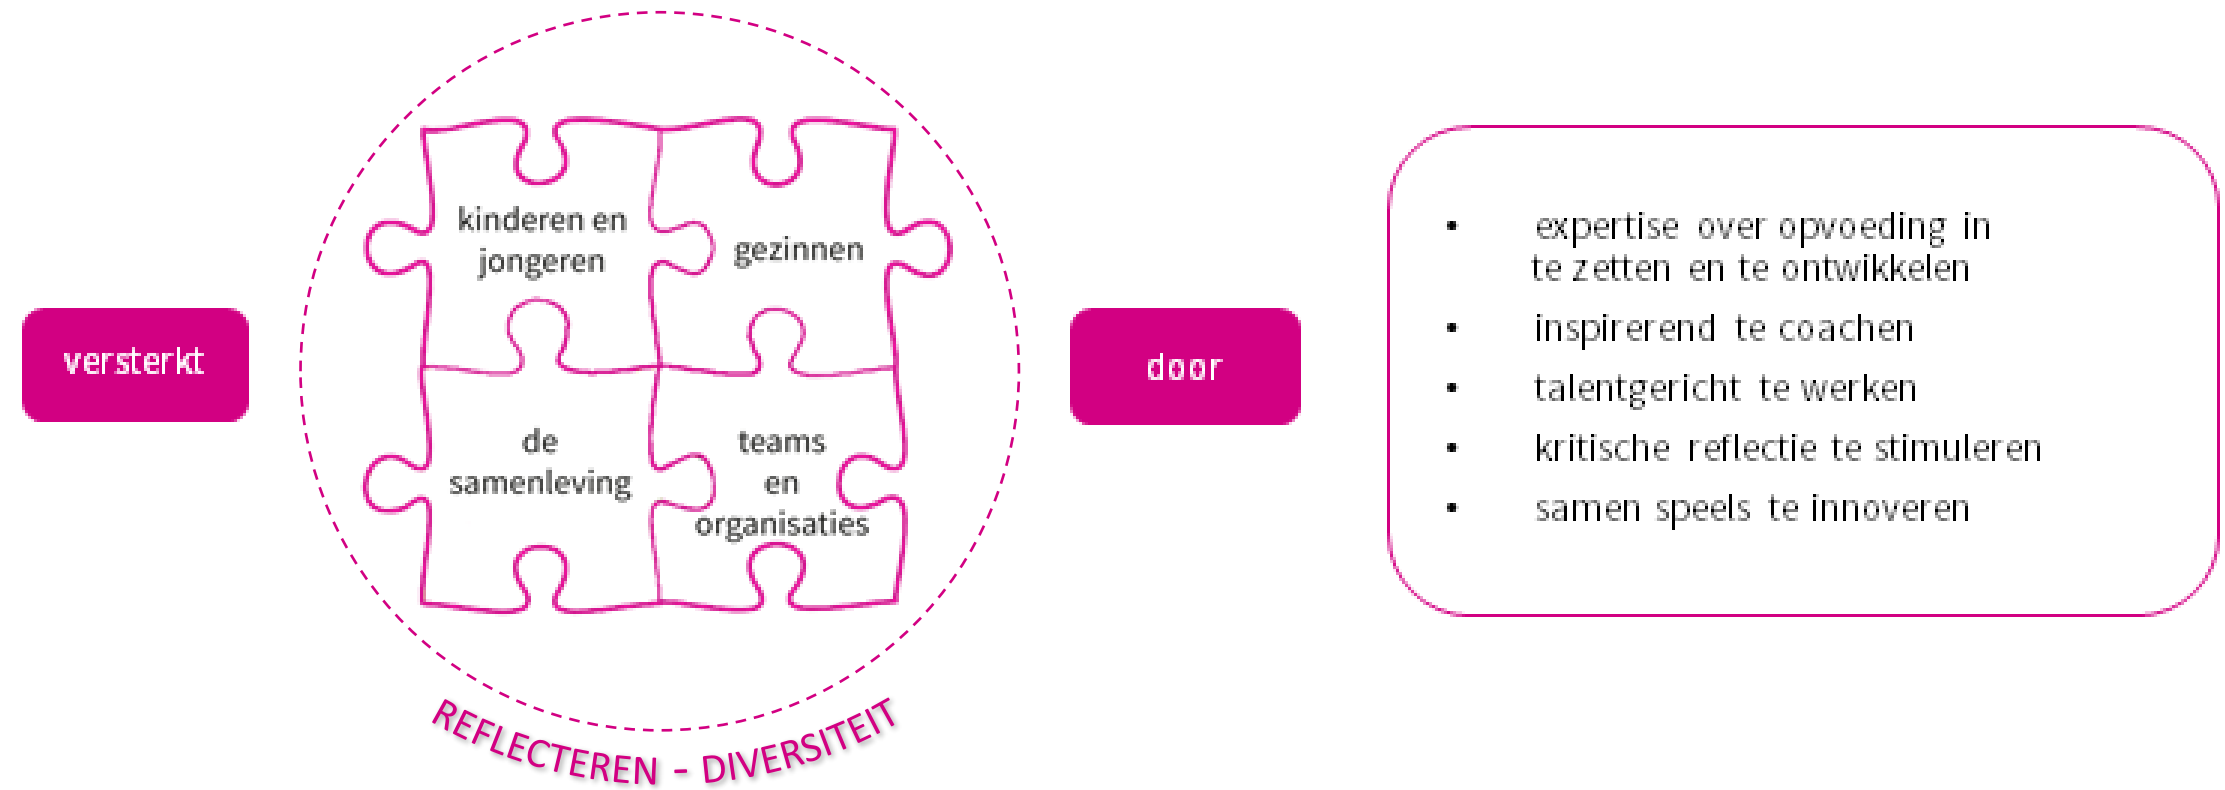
versterkt

kinderen en jongeren

gezinnen

de samenleving

teams en organisaties

REFLECTEREN - DIVERSITEIT

door

- expertise over opvoeding in te zetten en te ontwikkelen
- inspirerend te coachen
- talentgericht te werken
- kritische reflectie te stimuleren
- samen speels te innoveren